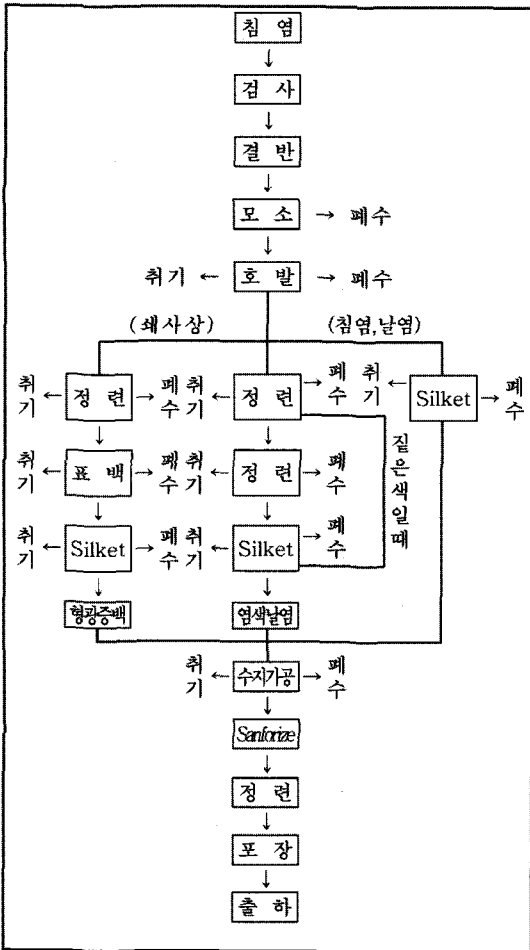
침 염
↓
검 사
↓
결 반
↓
모 소 → 폐수
↓
취기 ← 호 발 → 폐수

(쇄사상)
(침염,날염)

취기 ← 정 련 → 폐수
취기 ← 정 련 → 폐수
취기 ← Silket → 폐수

취기 ← 표 백 → 폐수
취기 ← 정 련 → 폐수
짙은색일때

취기 ← Silket → 폐수
취기 ← Silket → 폐수

형광증백
염색날염

취기 ← 수지가공 → 폐수
↓
Sanforize
↓
정 련
↓
포 장
↓
출 하